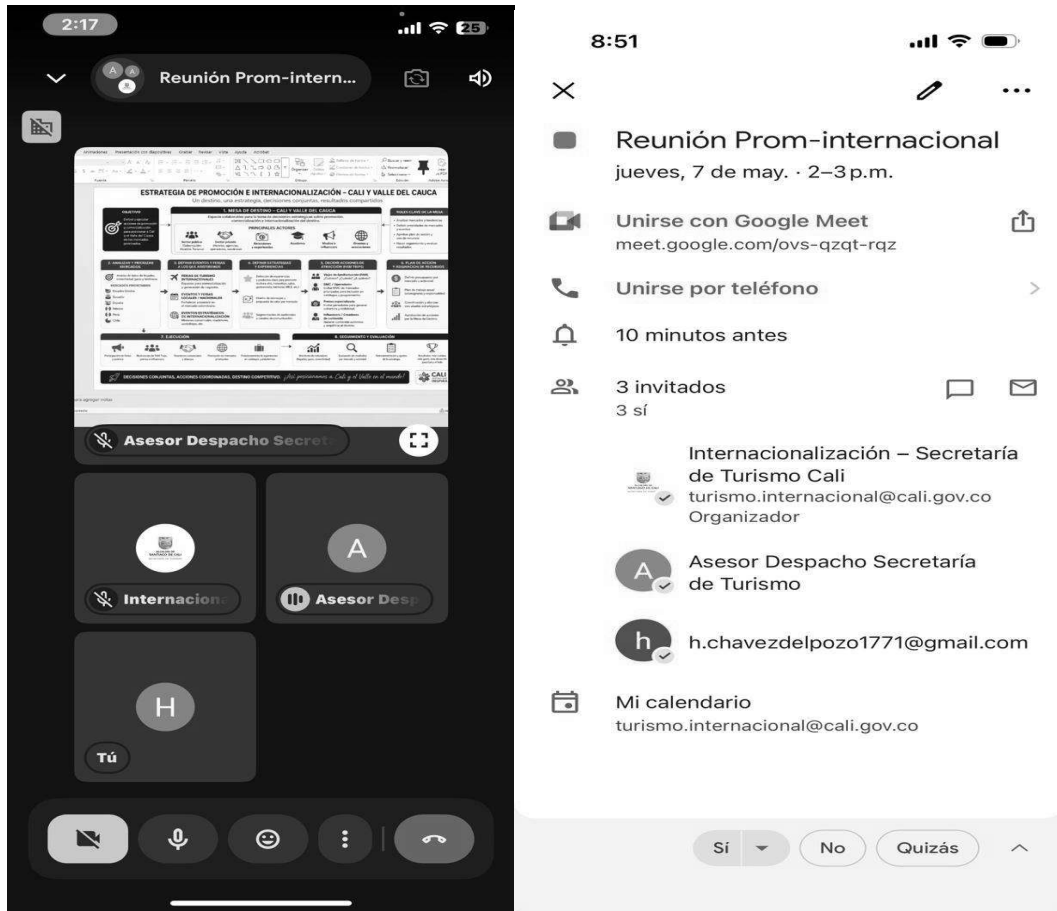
2:17

25

Reunión Prom-intern...

ESTRATEGIA DE PROMOCIÓN E INTERNACIONALIZACIÓN - CALI Y VALLE DEL CAUCA

Un destino, una estrategia, decisiones conjuntas, resultados compartidos.

1. MESA DE DESTINO - CALI Y VALLE DEL CAUCA

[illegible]

DECISIONES CONJUNTAS, ACCIONES COORDINADAS, DESTINO COMPETITIVO. ¡Así posicionamos a Cali y el Valle en el mundo!

Asesor Despacho Secret

Internacion

A

Asesor Desp

H

Tú

8:51

Reunión Prom-internacional
jueves, 7 de may. · 2–3 p.m.

Unirse con Google Meet
meet.google.com/ovs-qzqt-rqz

Unirse por teléfono

10 minutos antes

3 invitados
3 sí

Internacionalización – Secretaría de Turismo Cali
turismo.internacional@cali.gov.co
Organizador

A

Asesor Despacho Secretaría de Turismo

h

h.chavezdelpozo1771@gmail.com

Mi calendario
turismo.internacional@cali.gov.co

Sí

No

Quizás